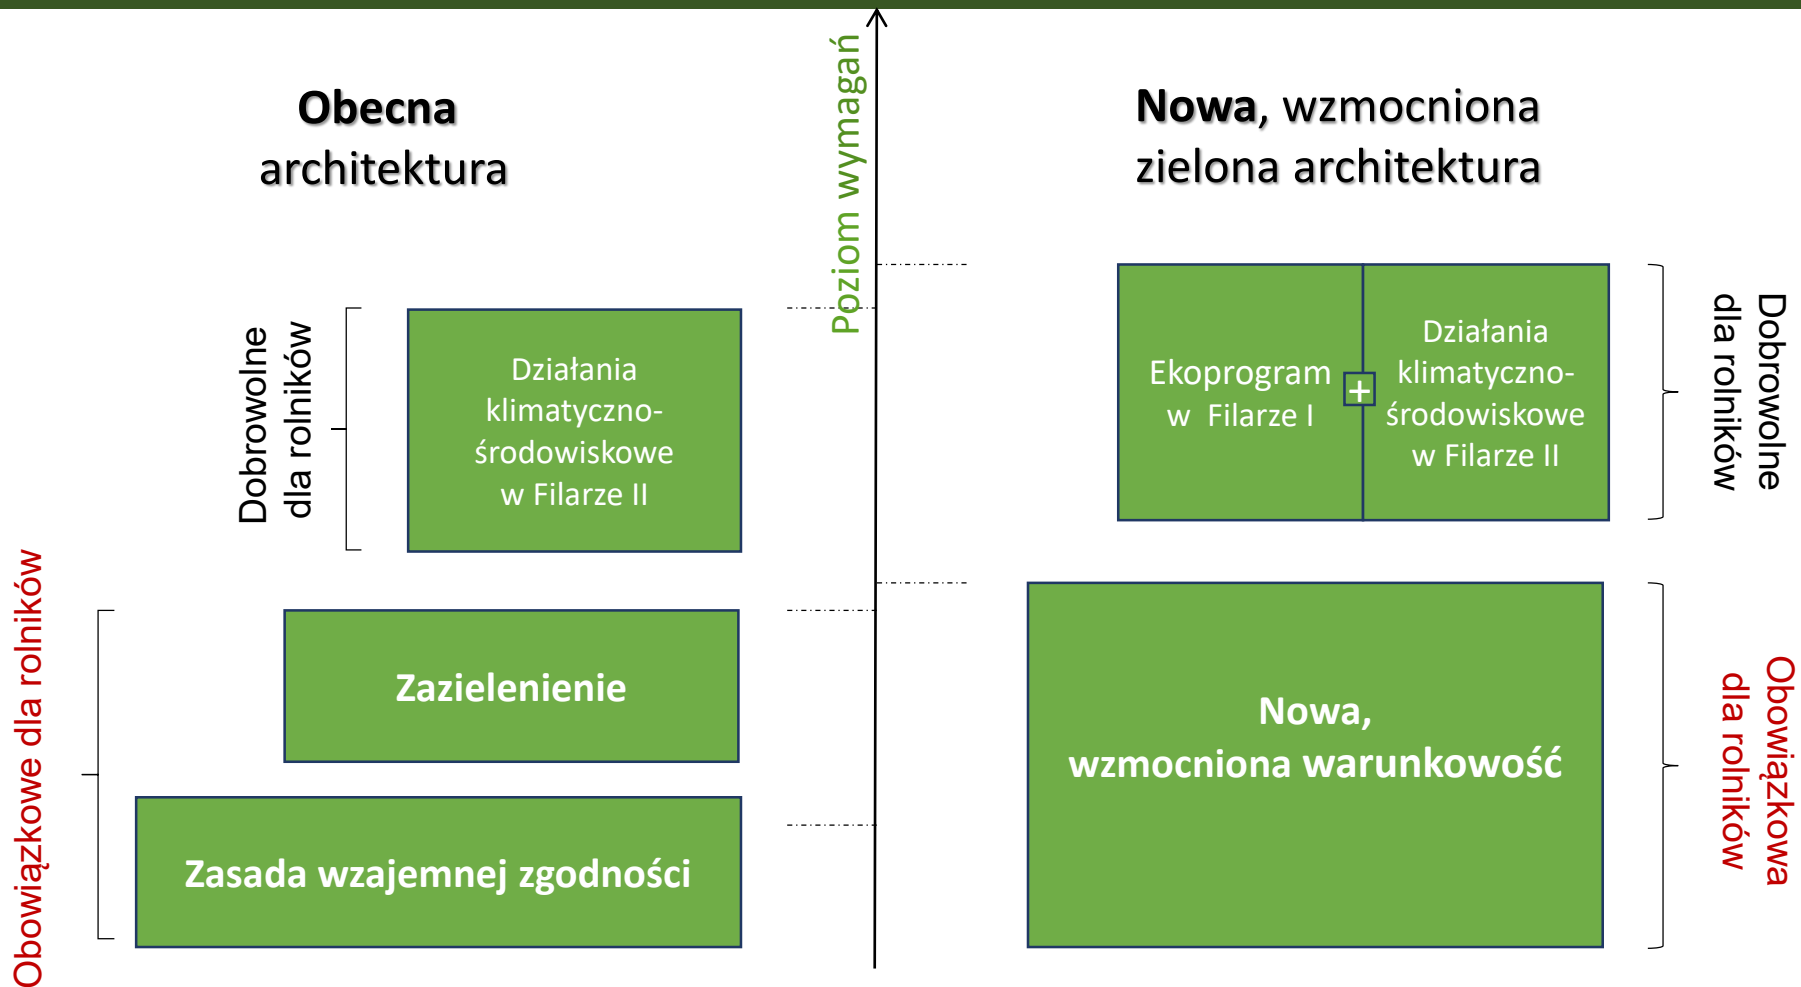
**Obecna** architektura

Poziom wymagań

**Nowa**, wzmocniona zielona architektura

Dobrowolne dla rolników

Działania klimatyczno-środowiskowe w Filarze II

Ekoprogram w Filarze I

+

Działania klimatyczno-środowiskowe w Filarze II

Dobrowolne dla rolników

Obowiązkowe dla rolników

Zazielenienie

Zasada wzajemnej zgodności

Nowa, wzmocniona warunkowość

Obowiązkowa dla rolników